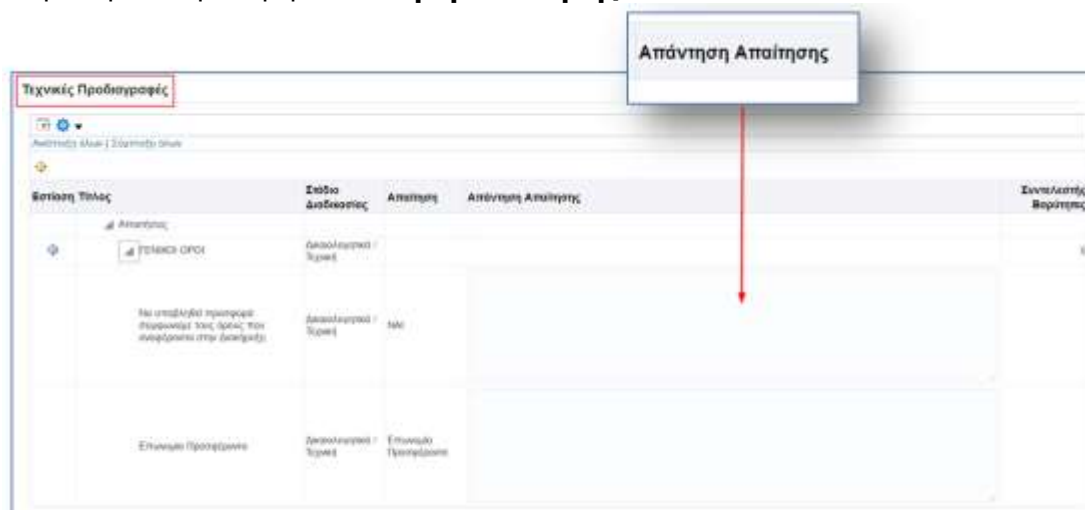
Απάντηση Απαίτησης

Τεχνικές Προδιαγραφές

Ανάπτυξη όλων | Σύμπτυξη όλων

| Εστίαση | Τίτλος | Στάδιο Διαδικασίας | Απαίτηση | Απάντηση Απαίτησης | Συντελεστής Βαρύτητας |
|---|---|---|---|---|---|
| | Απαιτήσεις | | | | |
| | ΓΕΝΙΚΟΙ ΟΡΟΙ | Δικαιολογητικά / Τεχνική | | | |
| | Να υποβληθεί προσφορά σύμφωνα με τους όρους που αναφέρονται στη διακήρυξη | Δικαιολογητικά / Τεχνική | ΝΑΙ | | |
| | Επωνυμία Προσφέροντα | Δικαιολογητικά / Τεχνική | Επωνυμία Προσφέροντα | | |